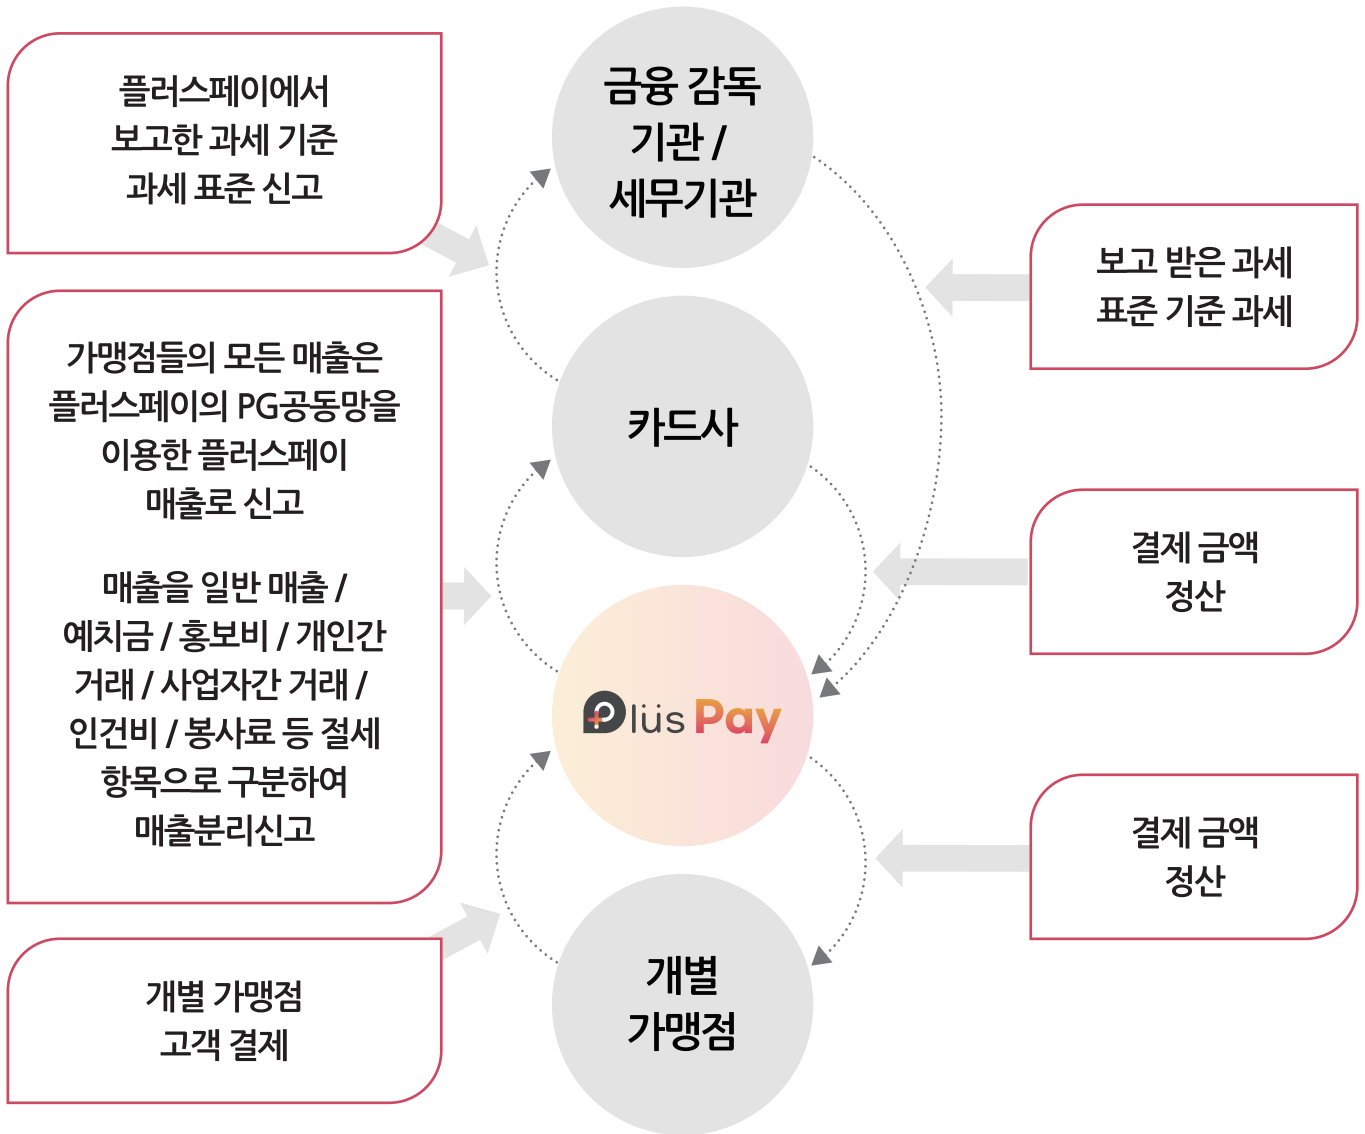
플러스페이에서 보고한 과세 기준 과세 표준 신고

금융 감독 기관 / 세무기관

보고 받은 과세 표준 기준 과세

가맹점들의 모든 매출은 플러스페이의 PG공동망을 이용한 플러스페이 매출로 신고

매출을 일반 매출 / 예치금 / 홍보비 / 개인간 거래 / 사업자간 거래 / 인건비 / 봉사료 등 절세 항목으로 구분하여 매출분리신고

카드사

결제 금액 정산

Plus Pay

결제 금액 정산

개별 가맹점 고객 결제

개별 가맹점